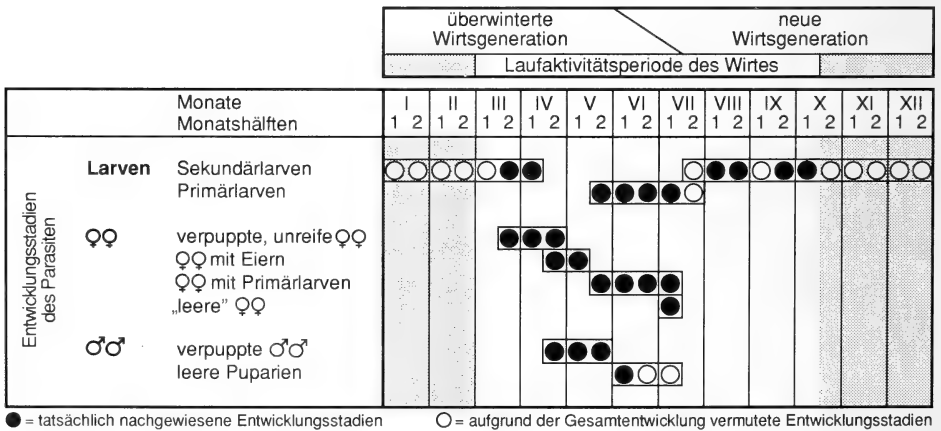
| überwinterte Wirtsgeneration | neue Wirtsgeneration |
|---|---|
| Laufaktivitätsperiode des Wirtes | |

| | | Monate Monatshälften | I 1 2 | II 1 2 | III 1 2 | IV 1 2 | V 1 2 | VI 1 2 | VII 1 2 | VIII 1 2 | IX 1 2 | X 1 2 | XI 1 2 | XII 1 2 |
|---|---|---|---|---|---|---|---|---|---|---|---|---|---|---|
| Entwicklungsstadien des Parasiten | Larven | Sekundärlarven | ○○ | ○○ | ○● | ● | | | ○ | ●● | ○● | ●○ | ○○ | ○○ |
| | | Primärlarven | | | | | ● | ●● | ●○ | | | | | |
| | ♀♀ | verpuppte, unreife ♀♀ | | | | ●● | ● | | | | | | | |
| | | ♀♀ mit Eiern | | | | | ●● | | | | | | | |
| | | ♀♀ mit Primärlarven | | | | | | ●● | ●● | | | | | |
| | | „leere" ♀♀ | | | | | | | ● | | | | | |
| | ♂♂ | verpuppte ♂♂ | | | | | ●● | ● | | | | | | |
| | | leere Puparien | | | | | | ●○ | ○ | | | | | |

● = tatsächlich nachgewiesene Entwicklungsstadien ○ = aufgrund der Gesamtentwicklung vermutete Entwicklungsstadien